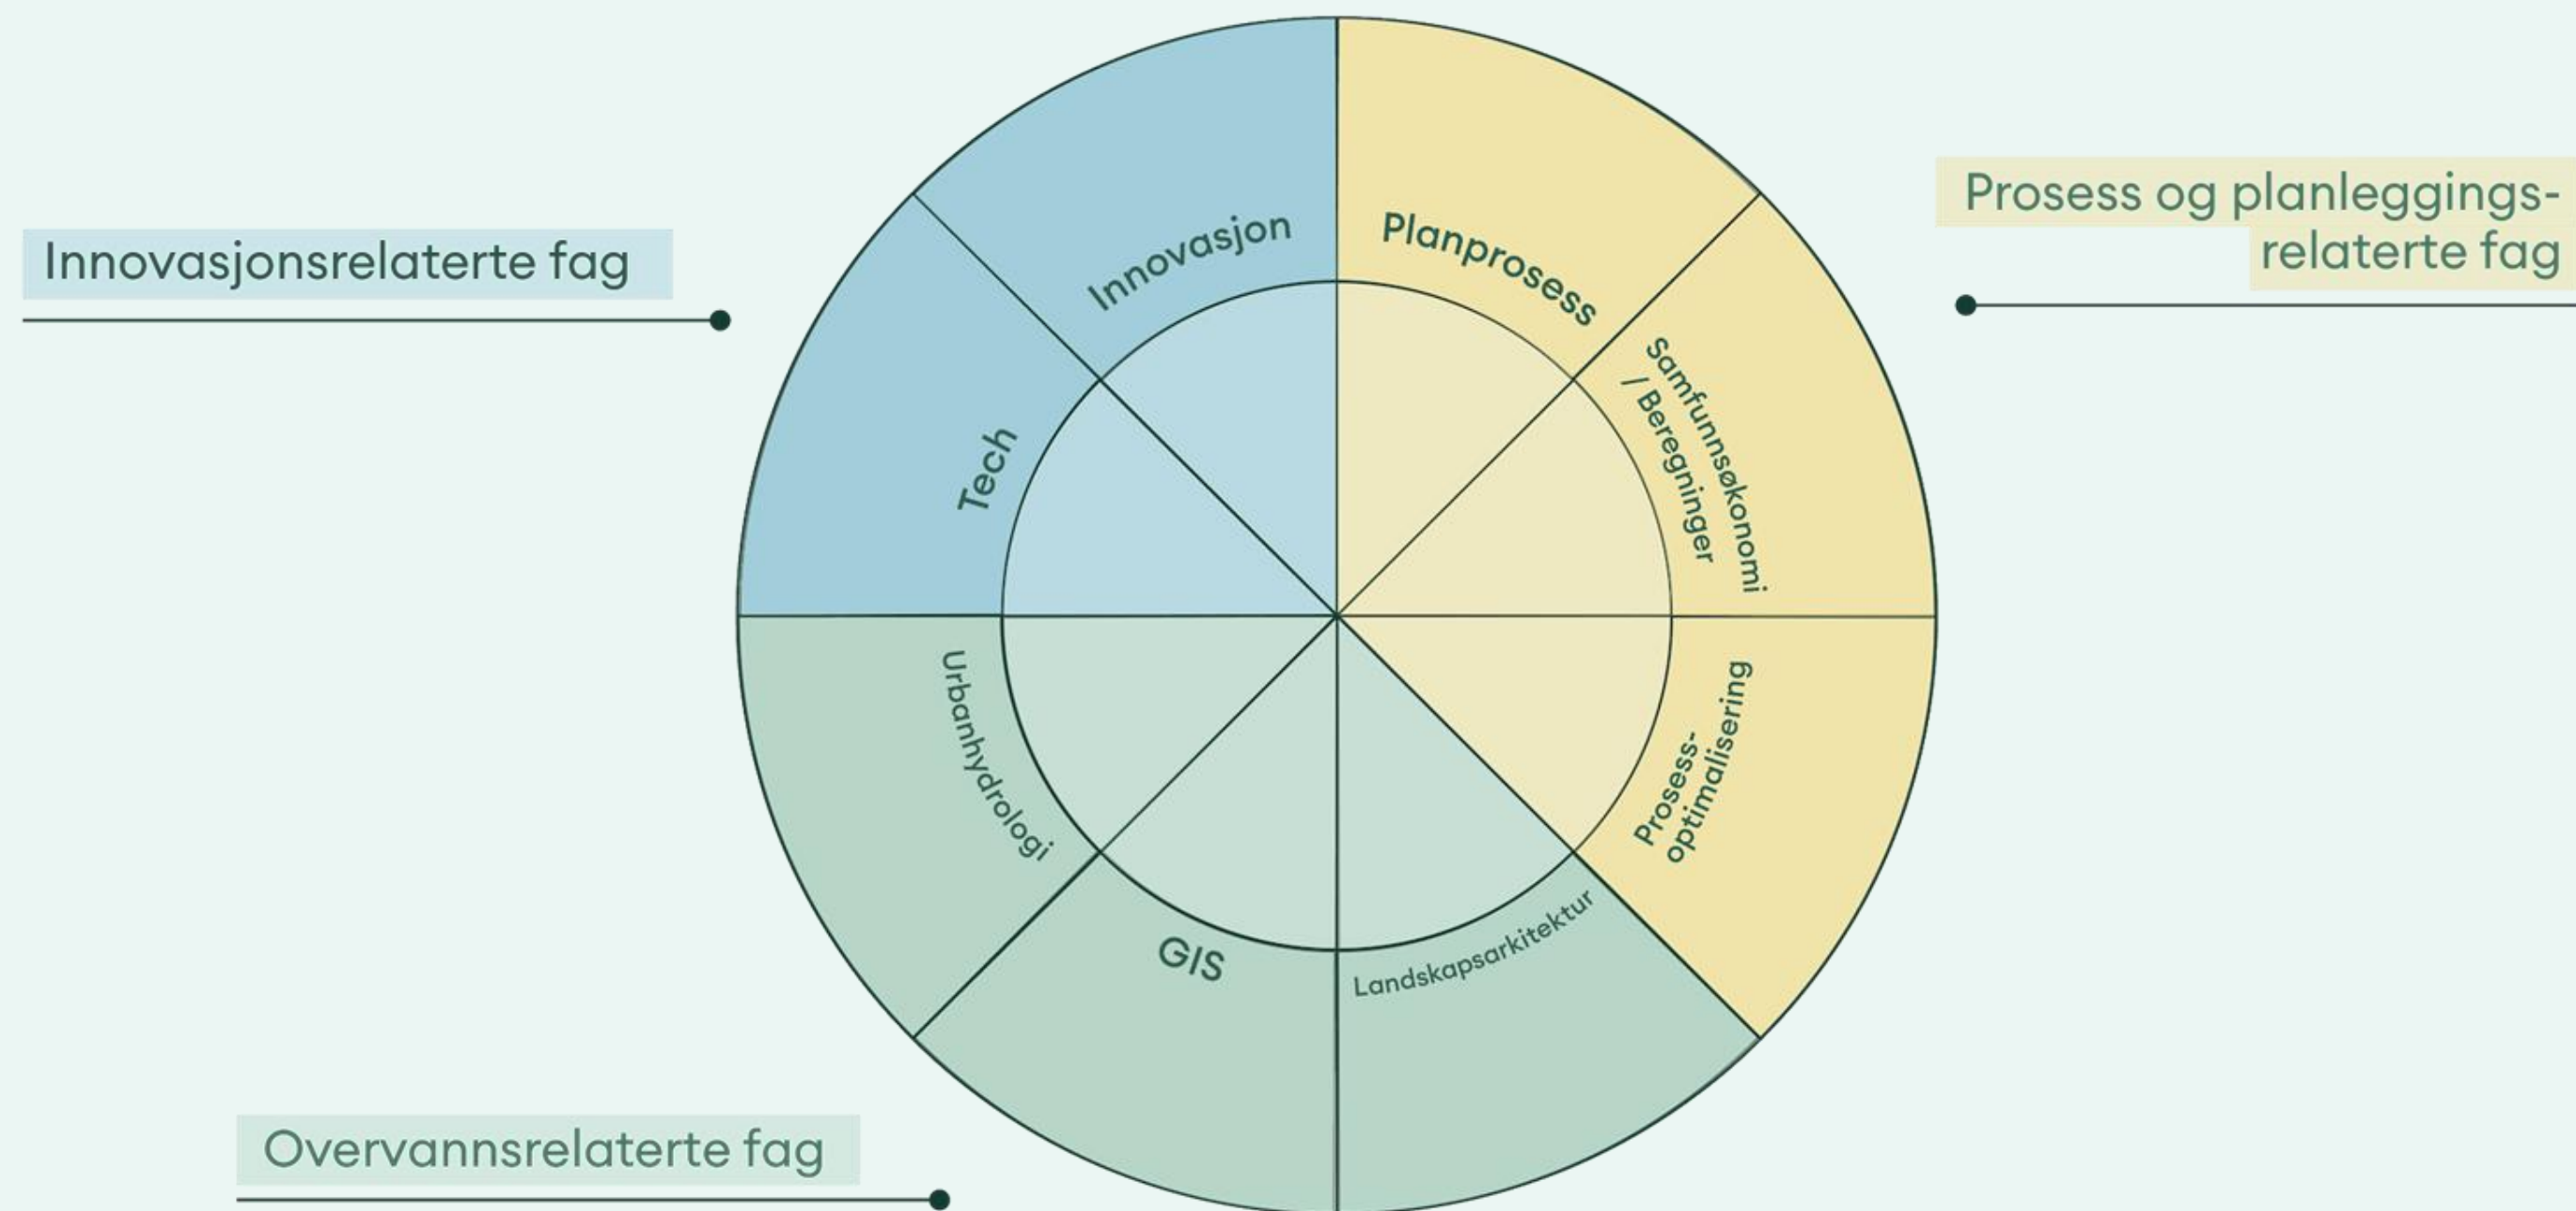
Innovasjonsrelaterte fag

Prosess og planleggingsrelaterte fag

Innovasjon

Planprosess

Tech

Samfunnsøkonomi / Beregninger

Urbanhydrologi

Prosessoptimalisering

GIS

Landskapsarkitektur

Overvannsrelaterte fag